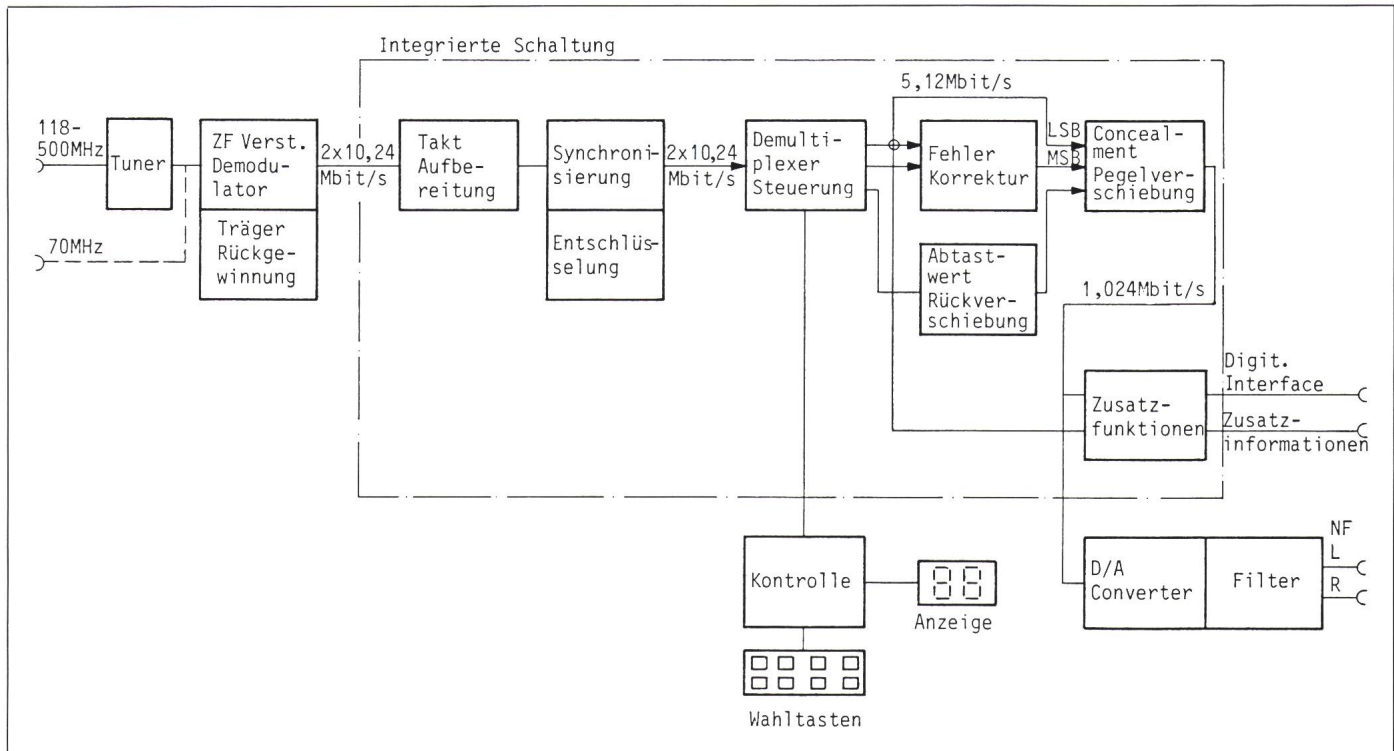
Integrierte Schaltung

118-500MHz

Tuner

70MHz

ZF Verst. Demodulator

Träger Rückgewinnung

2x10,24 Mbit/s

Takt Aufbereitung

Synchronisierung

Entschlüsselung

2x10,24 Mbit/s

Demultiplexer Steuerung

5,12Mbit/s

Fehler Korrektur

LSB

MSB

Concealment Pegelverschiebung

Abtastwert Rückverschiebung

1,024Mbit/s

Digit. Interface

Zusatzfunktionen

Zusatzinformationen

Kontrolle

Anzeige

Wahltasten

D/A Converter

Filter

NF

L

R